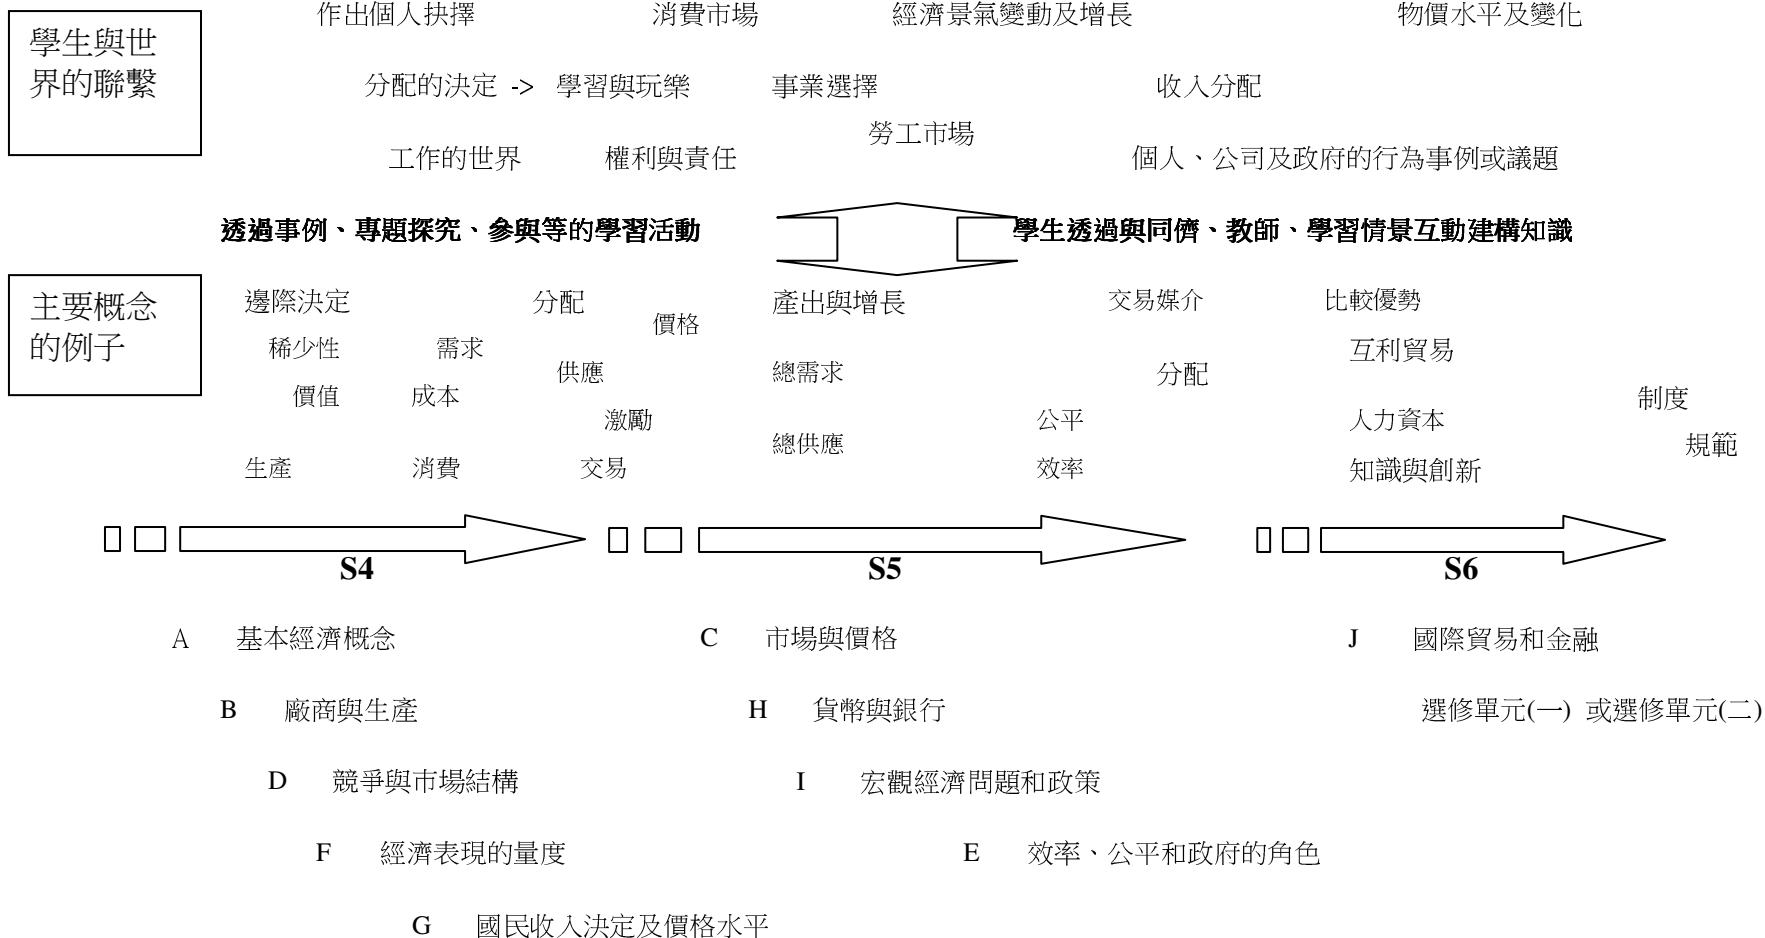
學生與世界的聯繫

作出個人抉擇　消費市場　經濟景氣變動及增長　物價水平及變化

分配的決定 -> 學習與玩樂　事業選擇　收入分配

勞工市場

工作的世界　權利與責任　個人、公司及政府的行為事例或議題

透過事例、專題探究、參與等的學習活動

學生透過與同儕、教師、學習情景互動建構知識

主要概念的例子

邊際決定　分配　價格　產出與增長　交易媒介　比較優勢

稀少性　需求　互利貿易

供應　總需求　分配

價值　成本　制度

激勵　公平　人力資本

總供應　規範

生產　消費　交易　效率　知識與創新

S4

S5

S6

A　基本經濟概念

B　廠商與生產

D　競爭與市場結構

F　經濟表現的量度

G　國民收入決定及價格水平

C　市場與價格

H　貨幣與銀行

I　宏觀經濟問題和政策

E　效率、公平和政府的角色

J　國際貿易和金融

選修單元(一) 或選修單元(二)